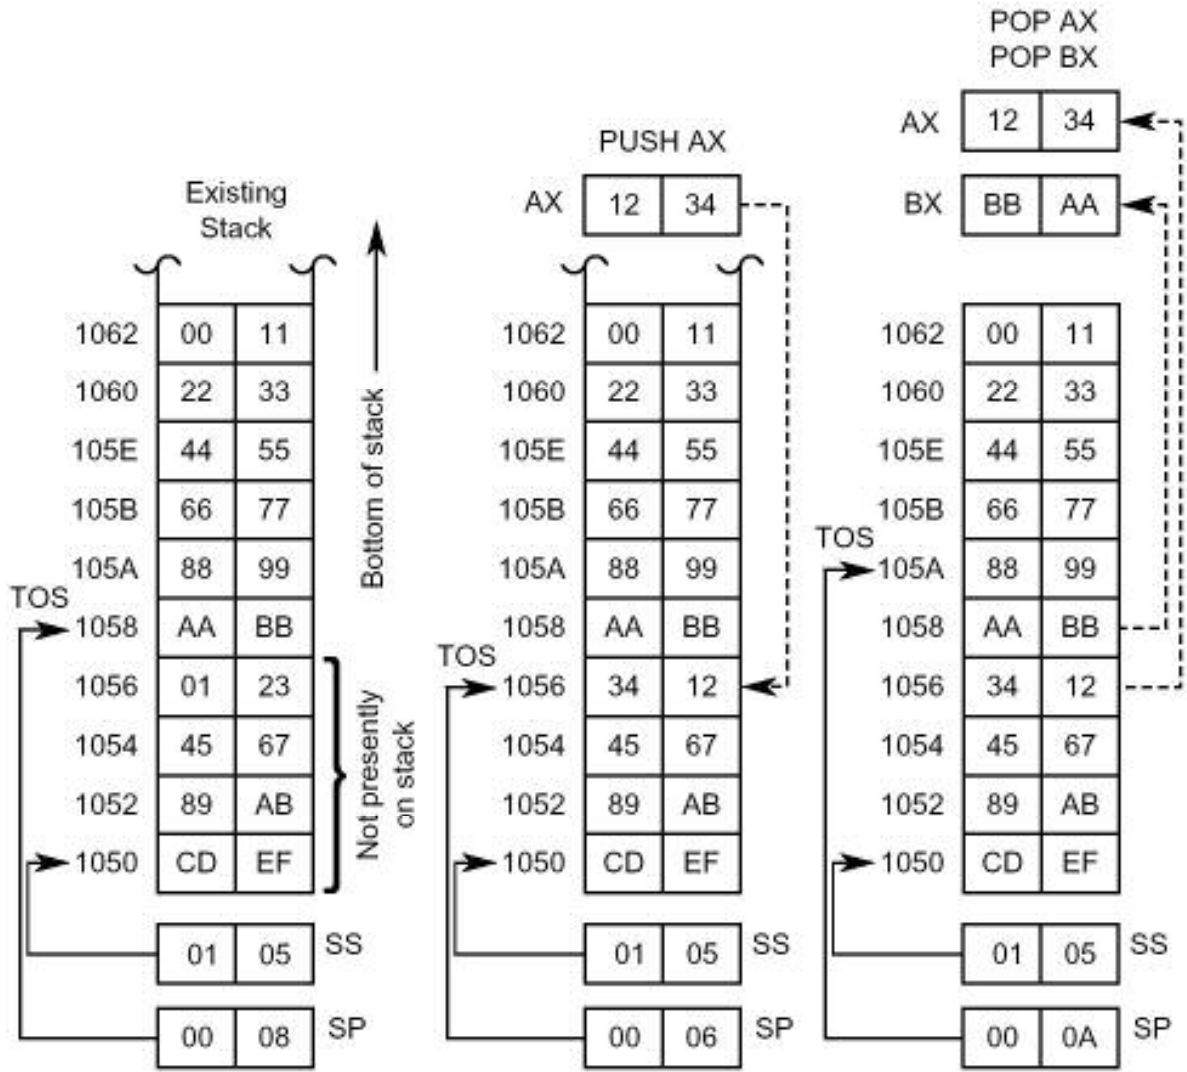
Existing Stack

Bottom of stack

| | | |
|---|---|---|
| 1062 | 00 | 11 |
| 1060 | 22 | 33 |
| 105E | 44 | 55 |
| 105B | 66 | 77 |
| 105A | 88 | 99 |
| TOS 1058 | AA | BB |
| 1056 | 01 | 23 |
| 1054 | 45 | 67 |
| 1052 | 89 | AB |
| 1050 | CD | EF |

Not presently on stack

| | | |
|---|---|---|
| 01 | 05 | SS |
| 00 | 08 | SP |

PUSH AX

| | | |
|---|---|---|
| AX | 12 | 34 |

| | | |
|---|---|---|
| 1062 | 00 | 11 |
| 1060 | 22 | 33 |
| 105E | 44 | 55 |
| 105B | 66 | 77 |
| 105A | 88 | 99 |
| 1058 | AA | BB |
| TOS 1056 | 34 | 12 |
| 1054 | 45 | 67 |
| 1052 | 89 | AB |
| 1050 | CD | EF |

| | | |
|---|---|---|
| 01 | 05 | SS |
| 00 | 06 | SP |

POP AX
POP BX

| | | |
|---|---|---|
| AX | 12 | 34 |
| BX | BB | AA |

| | | |
|---|---|---|
| 1062 | 00 | 11 |
| 1060 | 22 | 33 |
| 105E | 44 | 55 |
| 105B | 66 | 77 |
| TOS 105A | 88 | 99 |
| 1058 | AA | BB |
| 1056 | 34 | 12 |
| 1054 | 45 | 67 |
| 1052 | 89 | AB |
| 1050 | CD | EF |

| | | |
|---|---|---|
| 01 | 05 | SS |
| 00 | 0A | SP |